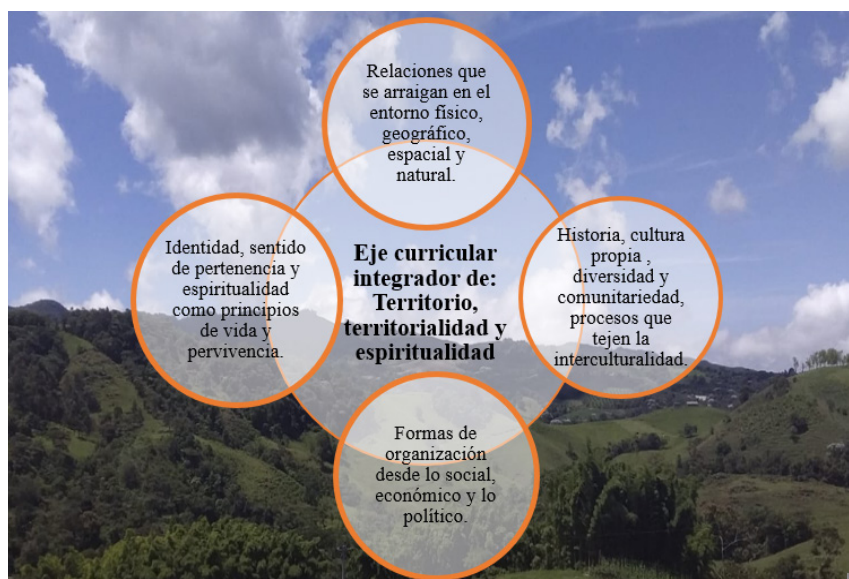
Relaciones que se arraigan en el entorno físico, geográfico, espacial y natural.

Identidad, sentido de pertenencia y espiritualidad como principios de vida y pervivencia.

Eje curricular integrador de: Territorio, territorialidad y espiritualidad

Historia, cultura propia , diversidad y comunitariedad, procesos que tejen la interculturalidad.

Formas de organización desde lo social, económico y lo político.